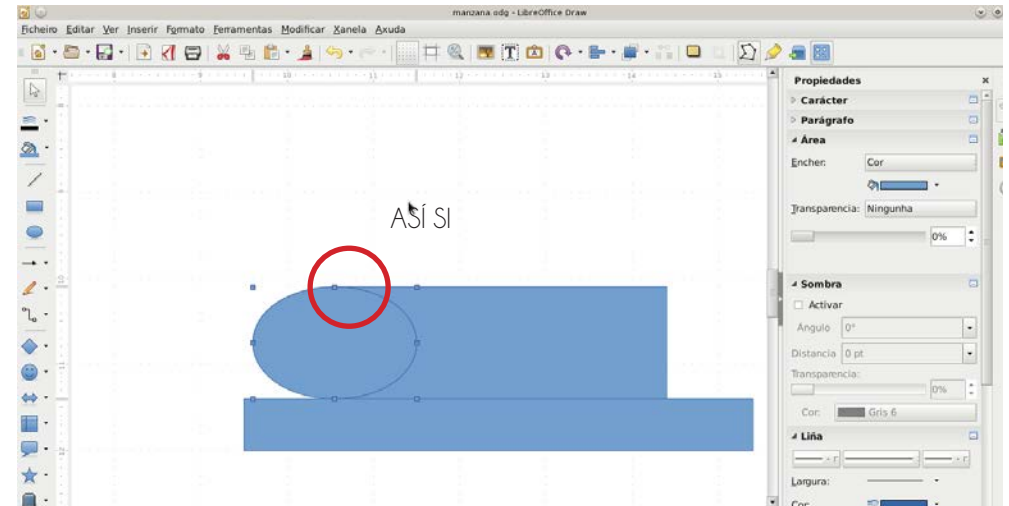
mazana.odg - LibreOffice Draw

Ficheiro Editar Ver Inserir Formato Ferramentas Modificar Xanela Axuda

ASÍ SI

Propiedades
Carácter
Parágrafo
Área
Encher: Cor
Transparencia: Ningunha
0%
Sombra
Activar
Ángulo 0°
Distancia 0 pt
Transparencia:
0%
Cor: Gris 6
Liña
Largura:
Cor